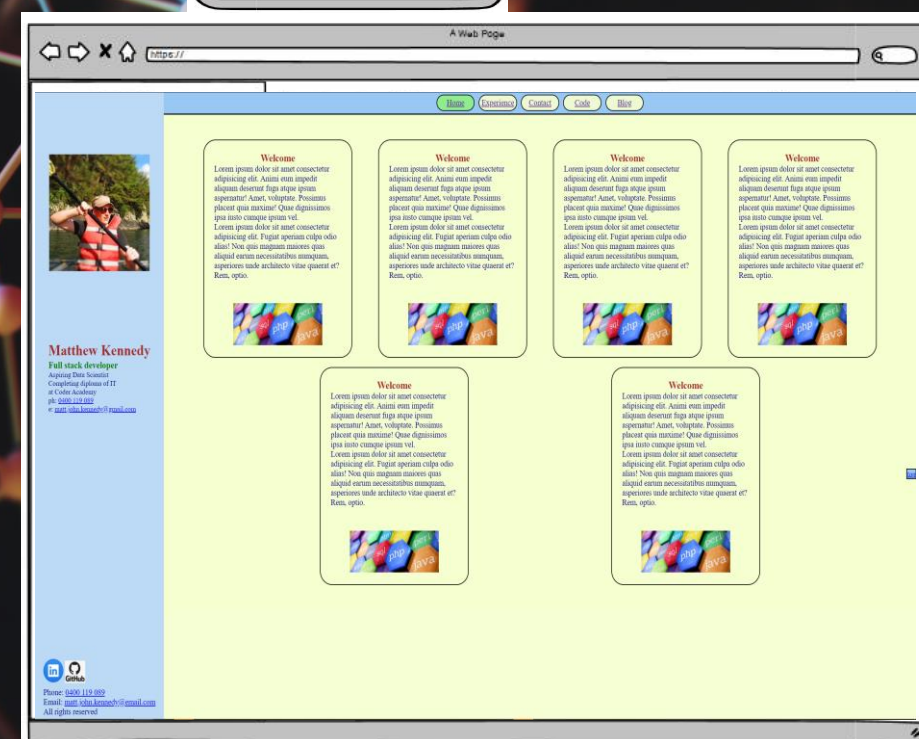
A Web Page

https://

Home Experience Contact Code Blog

Welcome
Lorem ipsum dolor sit amet consectetur adipisicing elit. Animi eum impedit aliquam deserunt fuga atque ipsum aspernatur! Amet, voluptate. Possimus placeat quia maxime! Quae dignissimos ipsa iusto cumque ipsum vel.
Lorem ipsum dolor sit amet consectetur adipisicing elit. Fugiat aperiam culpa odio alias! Non quis magnam maiores quas aliquid earum necessitatibus numquam, asperiores unde architecto vitae quaerat et? Rem, optio.

Welcome
Lorem ipsum dolor sit amet consectetur adipisicing elit. Animi eum impedit aliquam deserunt fuga atque ipsum aspernatur! Amet, voluptate. Possimus placeat quia maxime! Quae dignissimos ipsa iusto cumque ipsum vel.
Lorem ipsum dolor sit amet consectetur adipisicing elit. Fugiat aperiam culpa odio alias! Non quis magnam maiores quas aliquid earum necessitatibus numquam, asperiores unde architecto vitae quaerat et? Rem, optio.

Welcome
Lorem ipsum dolor sit amet consectetur adipisicing elit. Animi eum impedit aliquam deserunt fuga atque ipsum aspernatur! Amet, voluptate. Possimus placeat quia maxime! Quae dignissimos ipsa iusto cumque ipsum vel.
Lorem ipsum dolor sit amet consectetur adipisicing elit. Fugiat aperiam culpa odio alias! Non quis magnam maiores quas aliquid earum necessitatibus numquam, asperiores unde architecto vitae quaerat et? Rem, optio.

Welcome
Lorem ipsum dolor sit amet consectetur adipisicing elit. Animi eum impedit aliquam deserunt fuga atque ipsum aspernatur! Amet, voluptate. Possimus placeat quia maxime! Quae dignissimos ipsa iusto cumque ipsum vel.
Lorem ipsum dolor sit amet consectetur adipisicing elit. Fugiat aperiam culpa odio alias! Non quis magnam maiores quas aliquid earum necessitatibus numquam, asperiores unde architecto vitae quaerat et? Rem, optio.

Matthew Kennedy
Full stack developer
Aspiring Data Scientist
Completing diploma of IT
at Coder Academy
ph: 0400 119 089
e: matt.john.kennedy@gmail.com

Welcome
Lorem ipsum dolor sit amet consectetur adipisicing elit. Animi eum impedit aliquam deserunt fuga atque ipsum aspernatur! Amet, voluptate. Possimus placeat quia maxime! Quae dignissimos ipsa iusto cumque ipsum vel.
Lorem ipsum dolor sit amet consectetur adipisicing elit. Fugiat aperiam culpa odio alias! Non quis magnam maiores quas aliquid earum necessitatibus numquam, asperiores unde architecto vitae quaerat et? Rem, optio.

Welcome
Lorem ipsum dolor sit amet consectetur adipisicing elit. Animi eum impedit aliquam deserunt fuga atque ipsum aspernatur! Amet, voluptate. Possimus placeat quia maxime! Quae dignissimos ipsa iusto cumque ipsum vel.
Lorem ipsum dolor sit amet consectetur adipisicing elit. Fugiat aperiam culpa odio alias! Non quis magnam maiores quas aliquid earum necessitatibus numquam, asperiores unde architecto vitae quaerat et? Rem, optio.

GitHub
Phone: 0400 119 089
Email: matt.john.kennedy@gmail.com
All rights reserved